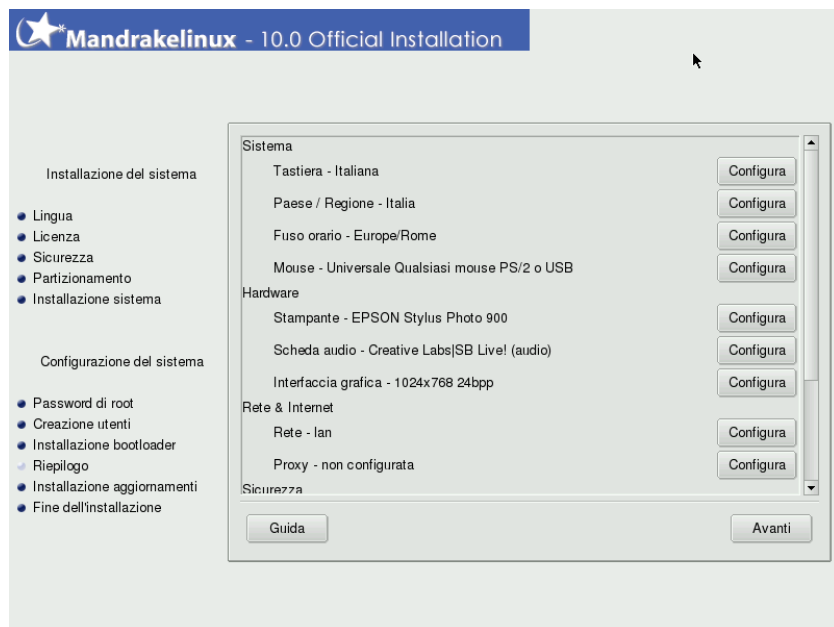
Mandrakelinux - 10.0 Official Installation

Installazione del sistema

Lingua
Licenza
Sicurezza
Partizionamento
Installazione sistema

Configurazione del sistema

Password di root
Creazione utenti
Installazione bootloader
Riepilogo
Installazione aggiornamenti
Fine dell'installazione

Sistema
Tastiera - Italiana Configura
Paese / Regione - Italia Configura
Fuso orario - Europe/Rome Configura
Mouse - Universale Qualsiasi mouse PS/2 o USB Configura
Hardware
Stampante - EPSON Stylus Photo 900 Configura
Scheda audio - Creative Labs|SB Live! (audio) Configura
Interfaccia grafica - 1024x768 24bpp Configura
Rete & Internet
Rete - lan Configura
Proxy - non configurata Configura
Sicurezza

Guida
Avanti